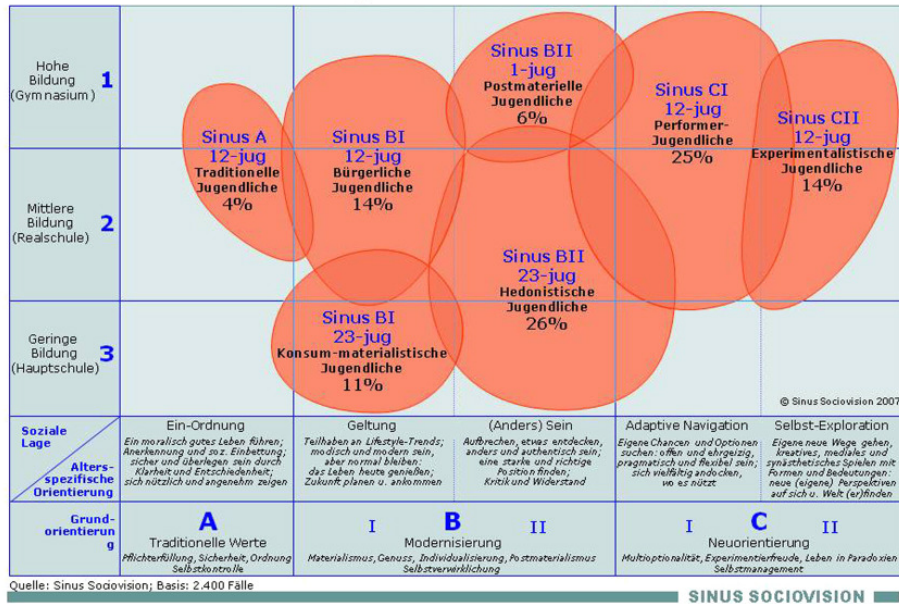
Hohe Bildung (Gymnasium) 1

Mittlere Bildung (Realschule) 2

Geringe Bildung (Hauptschule) 3

Sinus A
12-jug
Traditionelle Jugendliche
4%

Sinus BI
12-jug
Bürgerliche Jugendliche
14%

Sinus BII
1-jug
Postmaterielle Jugendliche
6%

Sinus CI
12-jug
Performer-Jugendliche
25%

Sinus CII
12-jug
Experimentalistische Jugendliche
14%

Sinus BII
23-jug
Hedonistische Jugendliche
26%

Sinus BI
23-jug
Konsum-materialistische Jugendliche
11%

© Sinus Sociovision 2007

Soziale Lage

Altersspezifische Orientierung

Ein-Ordnung
Ein moralisch gutes Leben führen; Anerkennung und soz. Einbettung; sicher und überlegen sein durch Klarheit und Entschiedenheit; sich nützlich und angenehm zeigen

Geltung
Teilhaben an Lifestyle-Trends; modisch und modern sein, aber normal bleiben; das Leben heute genießen; Zukunft planen u. ankommen

(Anders) Sein
Aufbrechen, etwas entdecken, anders und authentisch sein; eine starke und richtige Position finden; Kritik und Widerstand

Adaptive Navigation
Eigene Chancen und Optionen suchen: offen und ehrgeizig, pragmatisch und flexibel sein; sich vielfältig andocken, wo es nützt

Selbst-Exploration
Eigene neue Wege gehen, kreatives, mediales und synästhetisches Spielen mit Formen und Bedeutungen: neue (eigene) Perspektiven auf sich u. Welt (er)finden

Grundorientierung

A
Traditionelle Werte
Pflichterfüllung, Sicherheit, Ordnung Selbstkontrolle

I B II
Modernisierung
Materialismus, Genuss, Individualisierung, Postmaterialismus Selbstverwirklichung

I C II
Neuorientierung
Multioptionalität, Experimentierfreude, Leben in Paradoxien Selbstmanagement

Quelle: Sinus Sociovision; Basis: 2.400 Fälle

SINUS SOCIOVISION